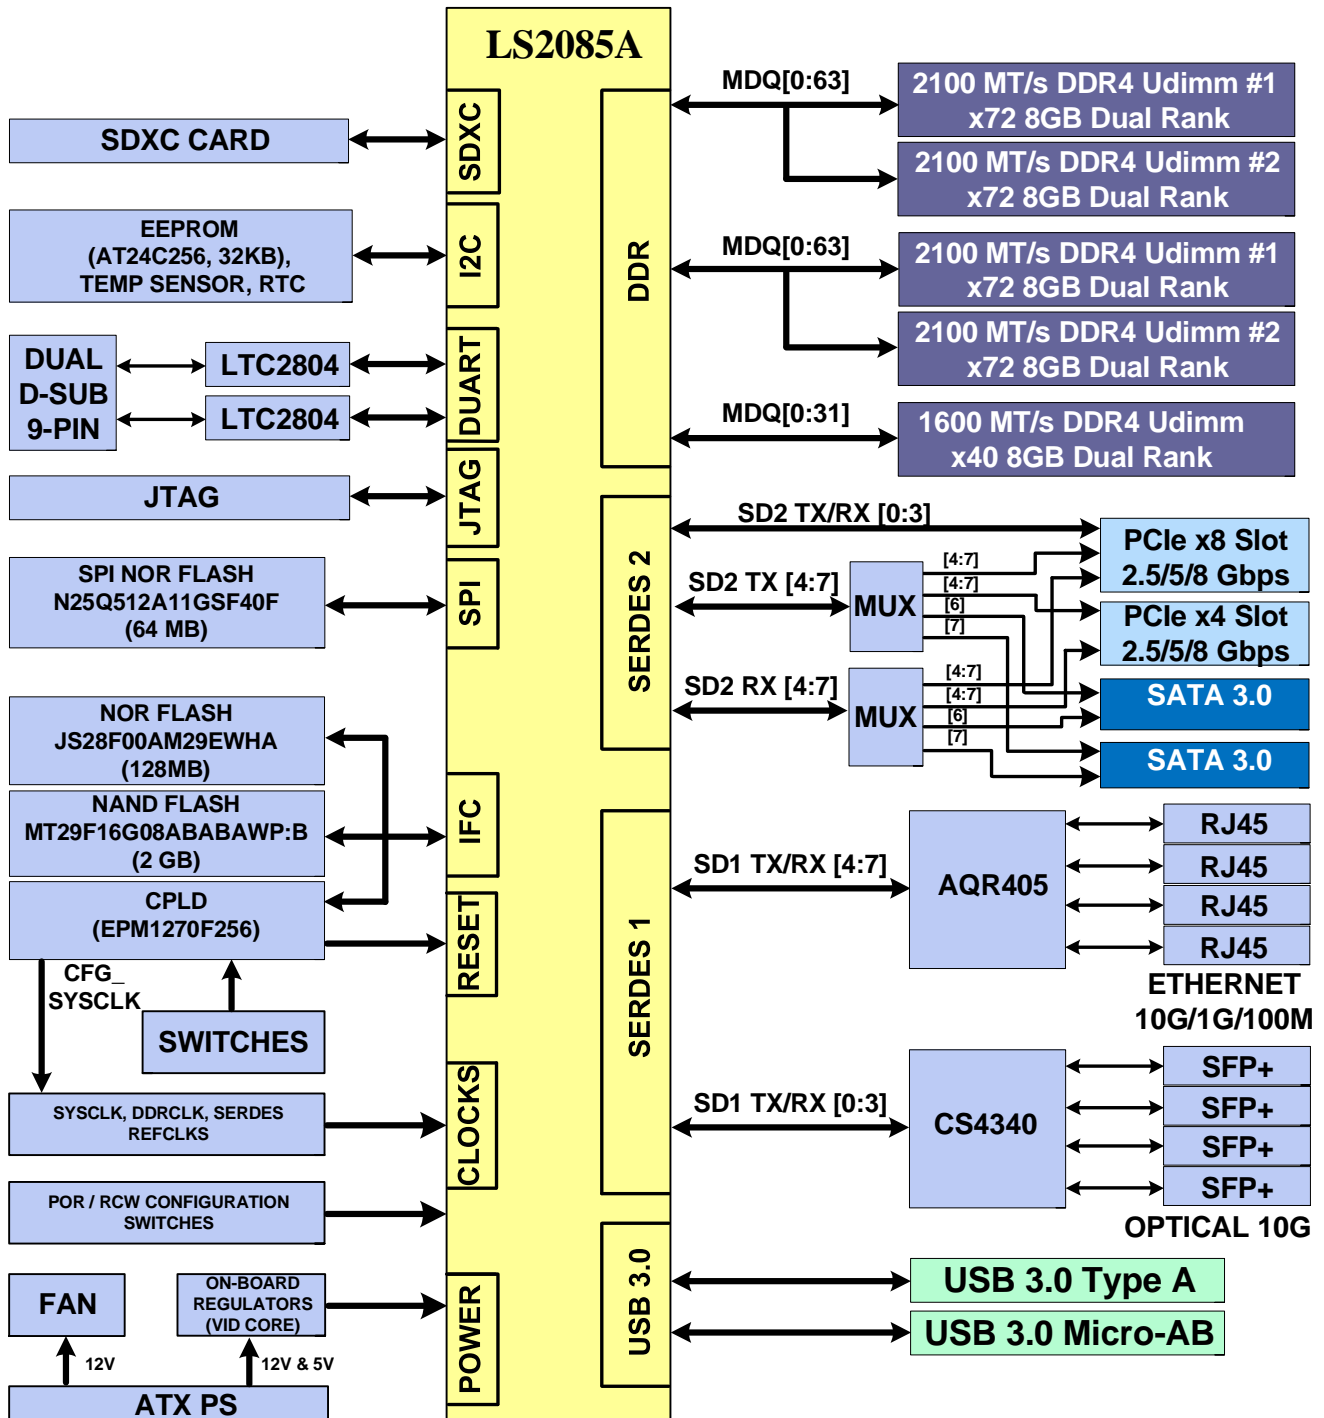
LS2085A

SDXC CARD

EEPROM (AT24C256, 32KB), TEMP SENSOR, RTC

DUAL D-SUB 9-PIN

LTC2804

LTC2804

JTAG

SPI NOR FLASH N25Q512A11GSF40F (64 MB)

NOR FLASH JS28F00AM29EWHA (128MB)

NAND FLASH MT29F16G08ABABAWP:B (2 GB)

CPLD (EPM1270F256)

CFG_ SYSCLK

SWITCHES

SYSCLK, DDRCLK, SERDES REFCLKS

POR / RCW CONFIGURATION SWITCHES

FAN

ON-BOARD REGULATORS (VID CORE)

12V

12V & 5V

ATX PS

SDXC

I2C

DUART

JTAG

SPI

IFC

RESET

CLOCKS

POWER

DDR

SERDES 2

SERDES 1

USB 3.0

MDQ[0:63]

2100 MT/s DDR4 Udimm #1 x72 8GB Dual Rank

2100 MT/s DDR4 Udimm #2 x72 8GB Dual Rank

MDQ[0:63]

2100 MT/s DDR4 Udimm #1 x72 8GB Dual Rank

2100 MT/s DDR4 Udimm #2 x72 8GB Dual Rank

MDQ[0:31]

1600 MT/s DDR4 Udimm x40 8GB Dual Rank

SD2 TX/RX [0:3]

SD2 TX [4:7]

MUX

[4:7]
[4:7]
[6]
[7]

PCIe x8 Slot 2.5/5/8 Gbps

PCIe x4 Slot 2.5/5/8 Gbps

SD2 RX [4:7]

MUX

[4:7]
[4:7]
[6]
[7]

SATA 3.0

SATA 3.0

SD1 TX/RX [4:7]

AQR405

RJ45
RJ45
RJ45
RJ45

ETHERNET 10G/1G/100M

SD1 TX/RX [0:3]

CS4340

SFP+
SFP+
SFP+
SFP+

OPTICAL 10G

USB 3.0 Type A

USB 3.0 Micro-AB